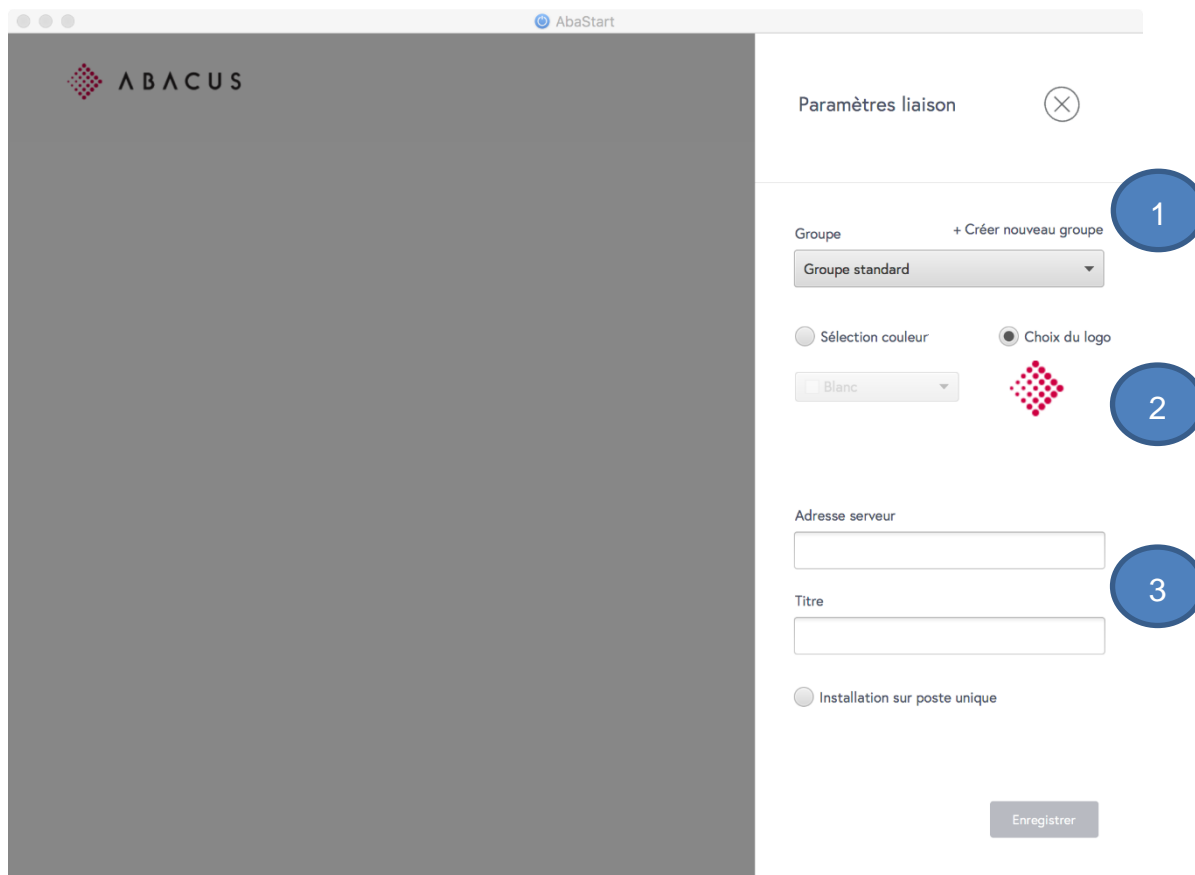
AbaStart

ABACUS

Paramètres liaison

1

Groupe

+ Créer nouveau groupe

Groupe standard

Sélection couleur

Choix du logo

Blanc

2

Adresse serveur

3

Titre

Installation sur poste unique

Enregistrer